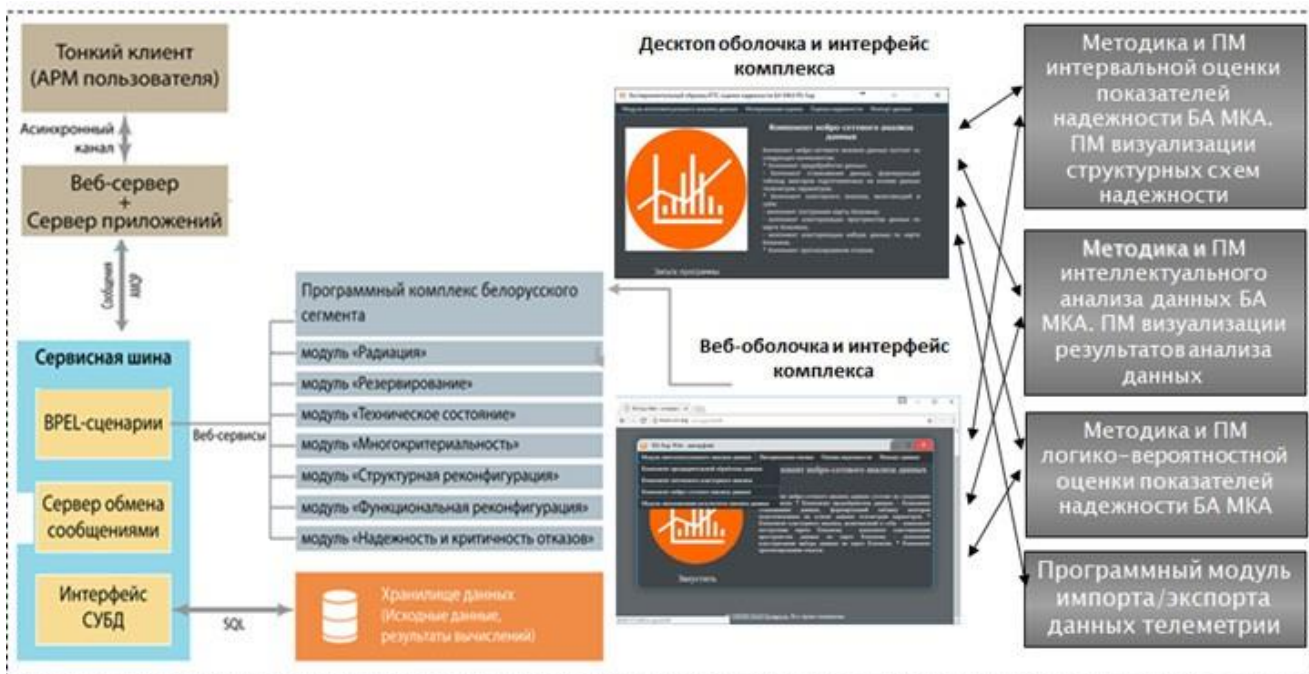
Тонкий клиент (АРМ пользователя)

Асинхронный канал

Веб-сервер + Сервер приложений

Сообщения МОМ

Сервисная шина

BPEL-сценарии

Сервер обмена сообщениями

Интерфейс СУБД

Веб-сервисы

Программный комплекс белорусского сегмента

модуль «Радиация»

модуль «Резервирование»

модуль «Техническое состояние»

модуль «Многокритериальность»

модуль «Структурная реконфигурация»

модуль «Функциональная реконфигурация»

модуль «Надежность и критичность отказов»

SQL

Хранилище данных (Исходные данные, результаты вычислений)

Десктоп оболочка и интерфейс комплекса

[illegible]

Компонент нейро-сетевого анализа данных

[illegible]

Запуск программы

Веб-оболочка и интерфейс комплекса

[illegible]

Компонент нейро-сетевого анализа данных

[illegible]

Запустить

Методика и ПМ интервальной оценки показателей надежности БА МКА. ПМ визуализации структурных схем надежности

Методика и ПМ интеллектуального анализа данных БА МКА. ПМ визуализации результатов анализа данных

Методика и ПМ логико-вероятностной оценки показателей надежности БА МКА

Программный модуль импорта/экспорта данных телеметрии